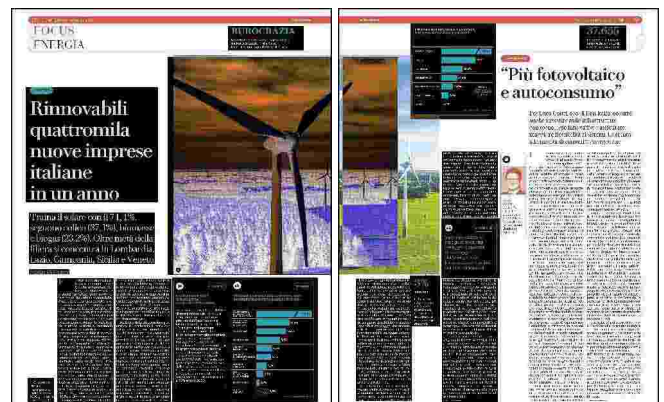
FOCUS
ENERGIA

BUROCRAZIA

Rinnovabili quattromila nuove imprese italiane in un anno

Traina il solare con il 71,1%, seguono eolico (37,7%), biomasse e biogas (23,2%). Oltre metà della filiera si concentra in Lombardia, Lazio, Campania, Sicilia e Veneto

37.650

"Più fotovoltaico e autoconsumo"